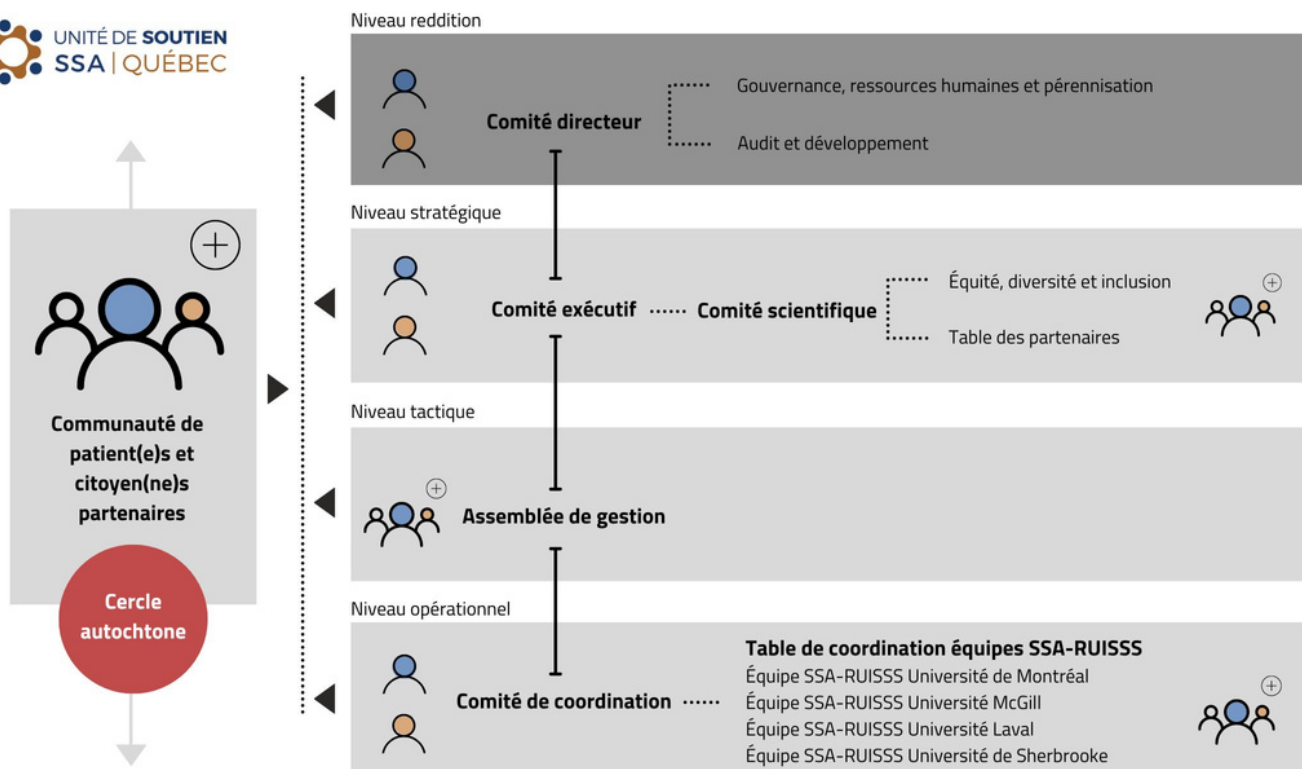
UNITÉ DE SOUTIEN
SSA | QUÉBEC

Communauté de patient(e)s et citoyen(ne)s partenaires

Cercle autochtone

Niveau reddition

Comité directeur

Gouvernance, ressources humaines et pérennisation

Audit et développement

Niveau stratégique

Comité exécutif

Comité scientifique

Équité, diversité et inclusion

Table des partenaires

Niveau tactique

Assemblée de gestion

Niveau opérationnel

Comité de coordination

Table de coordination équipes SSA-RUISSS
Équipe SSA-RUISSS Université de Montréal
Équipe SSA-RUISSS Université McGill
Équipe SSA-RUISSS Université Laval
Équipe SSA-RUISSS Université de Sherbrooke